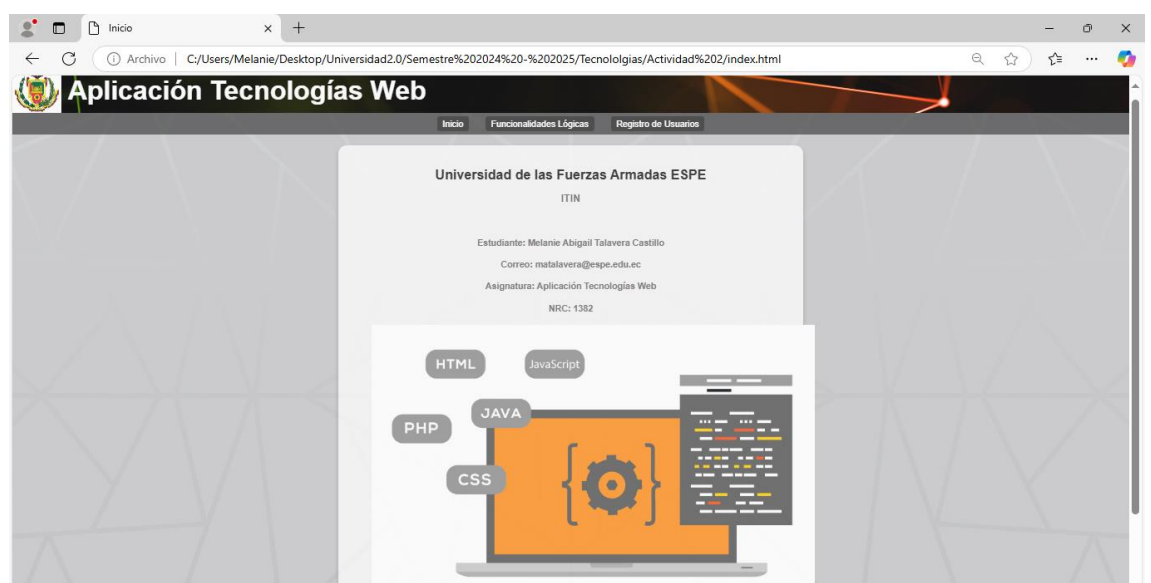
Inicio

Archivo | C:/Users/Melanie/Desktop/Universidad2.0/Semestre%202024%20-%202025/Tecnololgias/Actividad%202/index.html

Aplicación Tecnologías Web

Inicio | Funcionalidades Lógicas | Registro de Usuarios

Universidad de las Fuerzas Armadas ESPE

ITIN

Estudiante: Melanie Abigail Talavera Castillo

Correo: matalavera@espe.edu.ec

Asignatura: Aplicación Tecnologías Web

NRC: 1382

HTML
JavaScript
JAVA
PHP
CSS